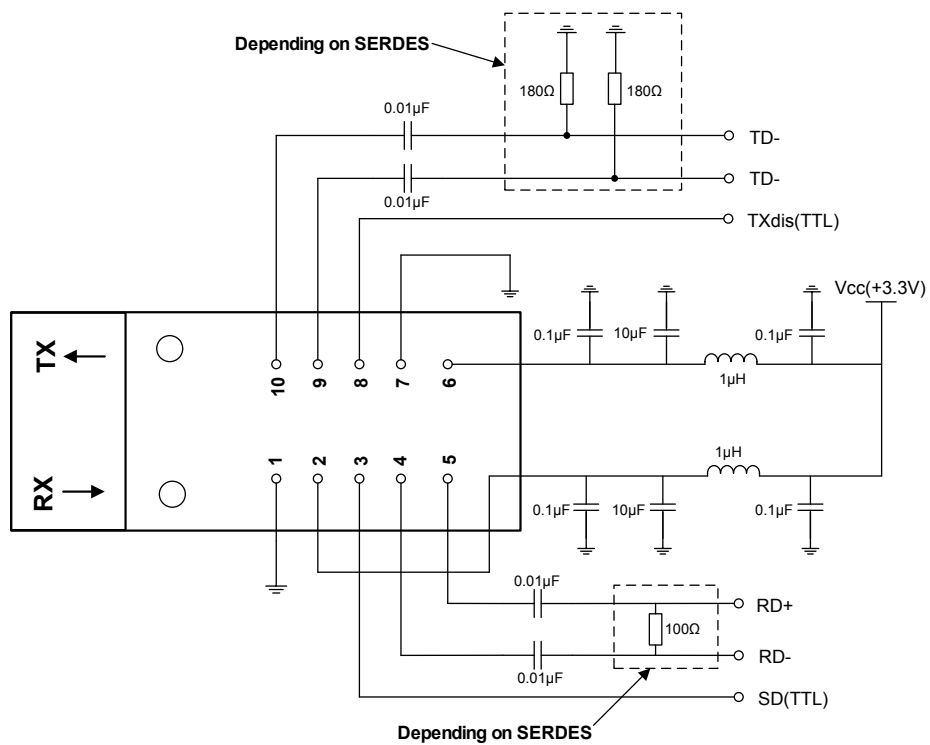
Depending on SERDES

180Ω

180Ω

0.01µF

TD-

TD-

0.01µF

TXdis(TTL)

Vcc(+3.3V)

0.1µF

10µF

0.1µF

1µH

TX

10

9

8

7

6

RX

1

2

3

4

5

1µH

0.1µF

10µF

0.1µF

0.01µF

RD+

100Ω

RD-

0.01µF

SD(TTL)

Depending on SERDES